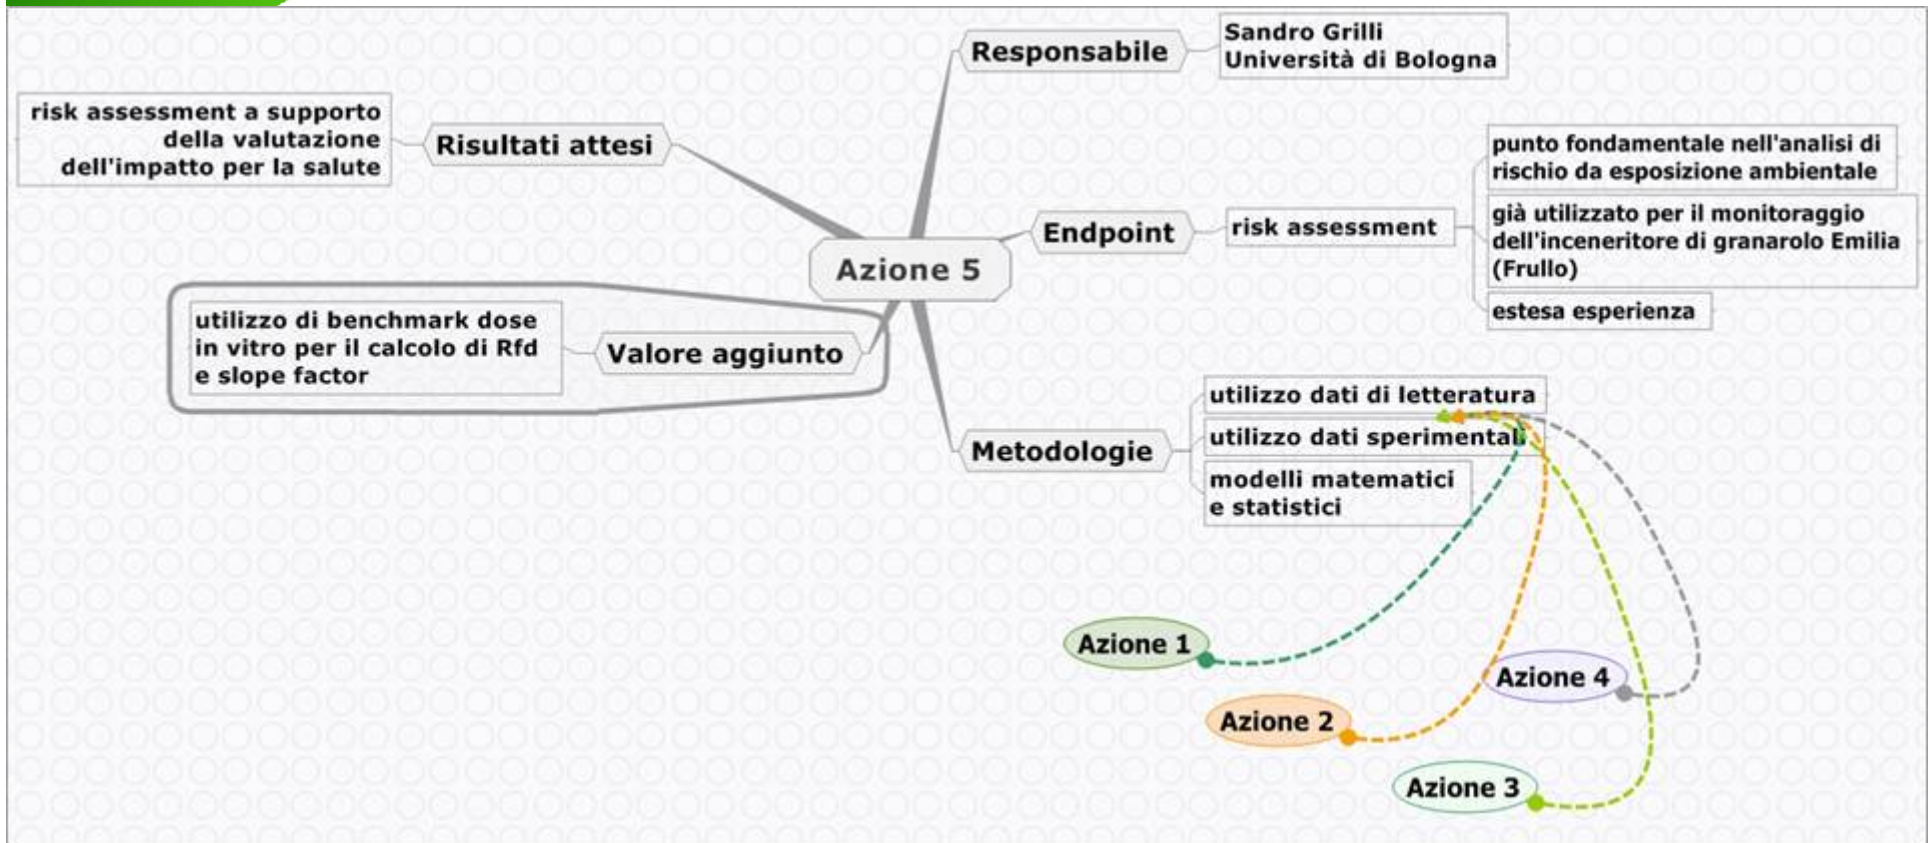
Azione 5

Responsabile
Sandro Grilli
Università di Bologna

Risultati attesi
risk assessment a supporto della valutazione dell'impatto per la salute

Endpoint
risk assessment
punto fondamentale nell'analisi di rischio da esposizione ambientale
già utilizzato per il monitoraggio dell'inceneritore di granarolo Emilia (Frullo)
estesa esperienza

Valore aggiunto
utilizzo di benchmark dose in vitro per il calcolo di Rfd e slope factor

Metodologie
utilizzo dati di letteratura
utilizzo dati sperimentali
modelli matematici e statistici

Azione 1
Azione 4
Azione 2
Azione 3